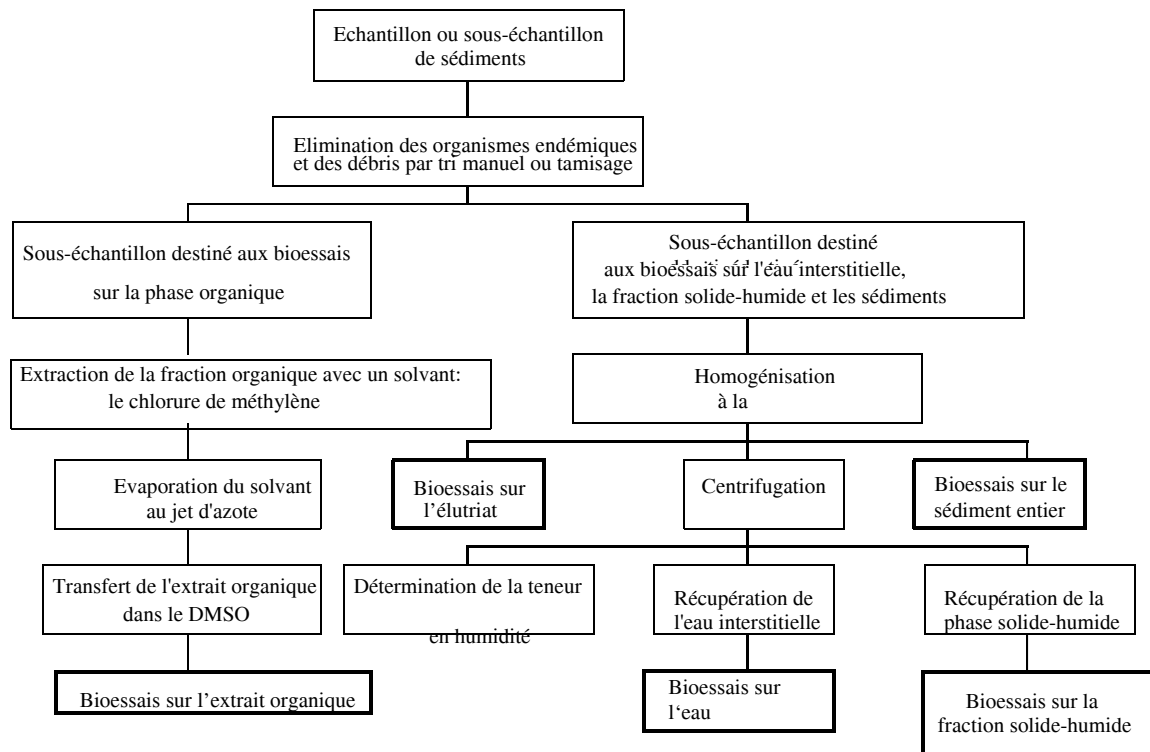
Echantillon ou sous-échantillon de sédiments

Elimination des organismes endémiques et des débris par tri manuel ou tamisage

Sous-échantillon destiné aux bioessais sur la phase organique

Sous-échantillon destiné aux bioessais sur l'eau interstitielle, la fraction solide-humide et les sédiments

Extraction de la fraction organique avec un solvant: le chlorure de méthylène

Homogénisation à la

Evaporation du solvant au jet d'azote

Bioessais sur l'élutriat

Centrifugation

Bioessais sur le sédiment entier

Transfert de l'extrait organique dans le DMSO

Détermination de la teneur en humidité

Récupération de l'eau interstitielle

Récupération de la phase solide-humide

Bioessais sur l'extrait organique

Bioessais sur l'eau

Bioessais sur la fraction solide-humide